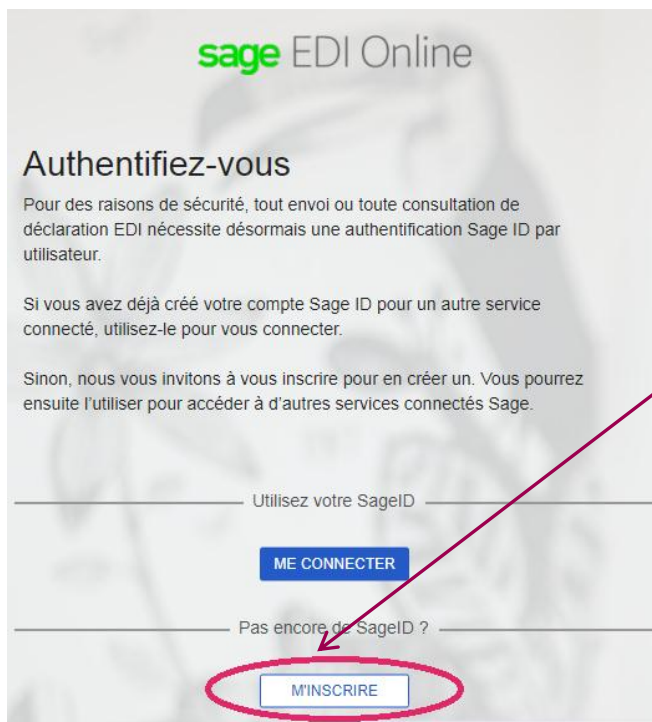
sage EDI Online

Authentifiez-vous

Pour des raisons de sécurité, tout envoi ou toute consultation de déclaration EDI nécessite désormais une authentification Sage ID par utilisateur.

Si vous avez déjà créé votre compte Sage ID pour un autre service connecté, utilisez-le pour vous connecter.

Sinon, nous vous invitons à vous inscrire pour en créer un. Vous pourrez ensuite l'utiliser pour accéder à d'autres services connectés Sage.

Utilisez votre SageID

ME CONNECTER

Pas encore de SageID ?

M'INSCRIRE